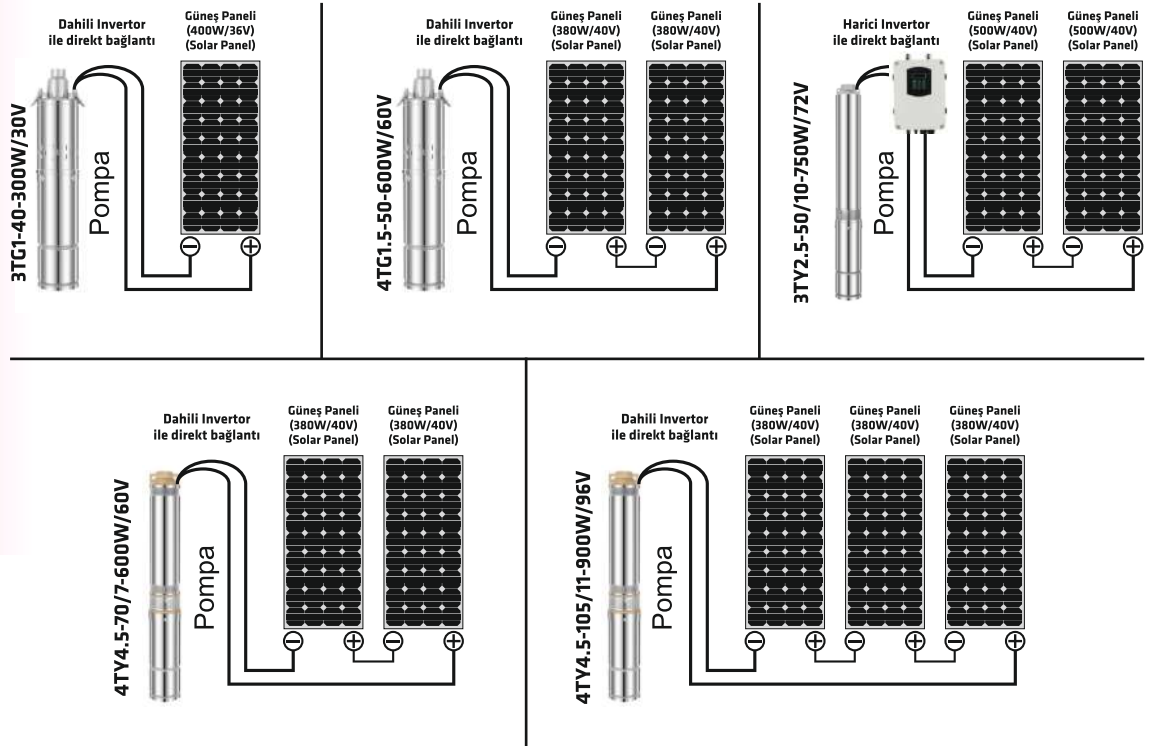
Dahili Invertor ile direkt bağlantı

Güneş Paneli (400W/36V) (Solar Panel)

3TG1-40-300W/30V

Pompa

$\ominus$ $\oplus$

Dahili Invertor ile direkt bağlantı

Güneş Paneli (380W/40V) (Solar Panel)

Güneş Paneli (380W/40V) (Solar Panel)

4TG1.5-50-600W/60V

Pompa

$\ominus$ $\oplus$ $\ominus$ $\oplus$

Harici Invertor ile direkt bağlantı

Güneş Paneli (500W/40V) (Solar Panel)

Güneş Paneli (500W/40V) (Solar Panel)

3TY2.5-50/10-750W/72V

Pompa

$\ominus$ $\oplus$ $\ominus$ $\oplus$

Dahili Invertor ile direkt bağlantı

Güneş Paneli (380W/40V) (Solar Panel)

Güneş Paneli (380W/40V) (Solar Panel)

4TY4.5-70/7-600W/60V

Pompa

$\ominus$ $\oplus$ $\ominus$ $\oplus$

Dahili Invertor ile direkt bağlantı

Güneş Paneli (380W/40V) (Solar Panel)

Güneş Paneli (380W/40V) (Solar Panel)

Güneş Paneli (380W/40V) (Solar Panel)

4TY4.5-105/11-900W/96V

Pompa

$\ominus$ $\oplus$ $\ominus$ $\oplus$ $\ominus$ $\oplus$